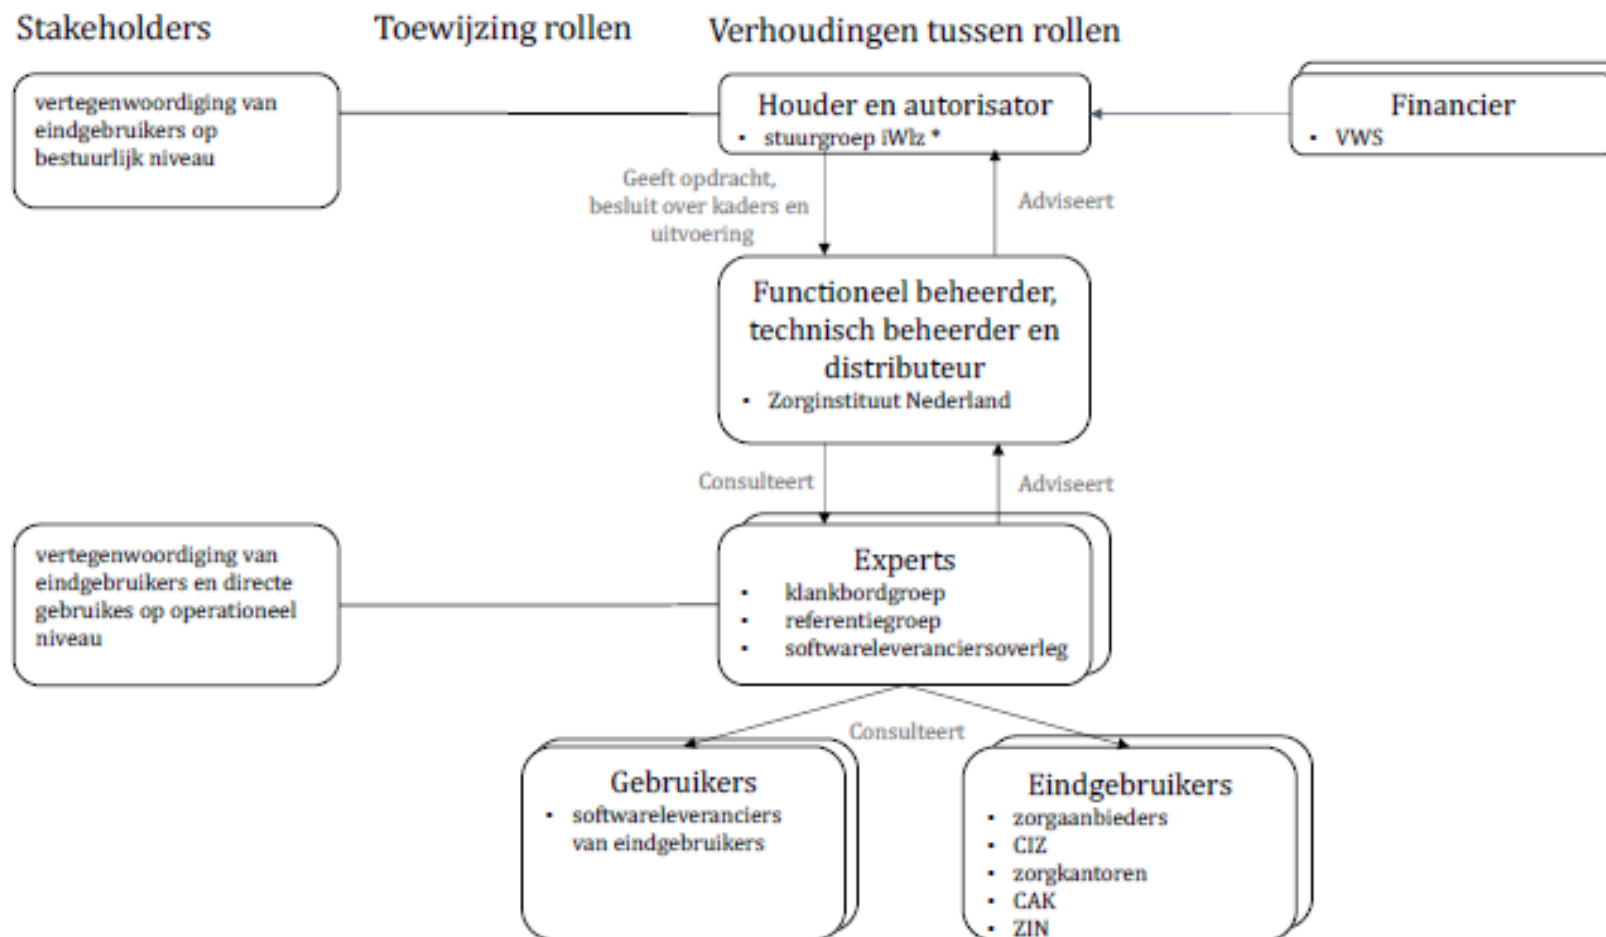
Stakeholders

Toewijzing rollen

Verhoudingen tussen rollen

vertegenwoordiging van eindgebruikers op bestuurlijk niveau

Houder en autorisator
• stuurgroep iWlz *

Financier
• VWS

Geeft opdracht, besluit over kaders en uitvoering

Adviseert

Functioneel beheerder, technisch beheerder en distributeur
• Zorginstituut Nederland

Consulteert

Adviseert

vertegenwoordiging van eindgebruikers en directe gebruikes op operationeel niveau

Experts
• klankbordgroep
• referentiegroep
• softwareleveranciersoverleg

Consulteert

Gebruikers
• softwareleveranciers van eindgebruikers

Eindgebruikers
• zorgaanbieders
• CIZ
• zorgkantoren
• CAK
• ZIN